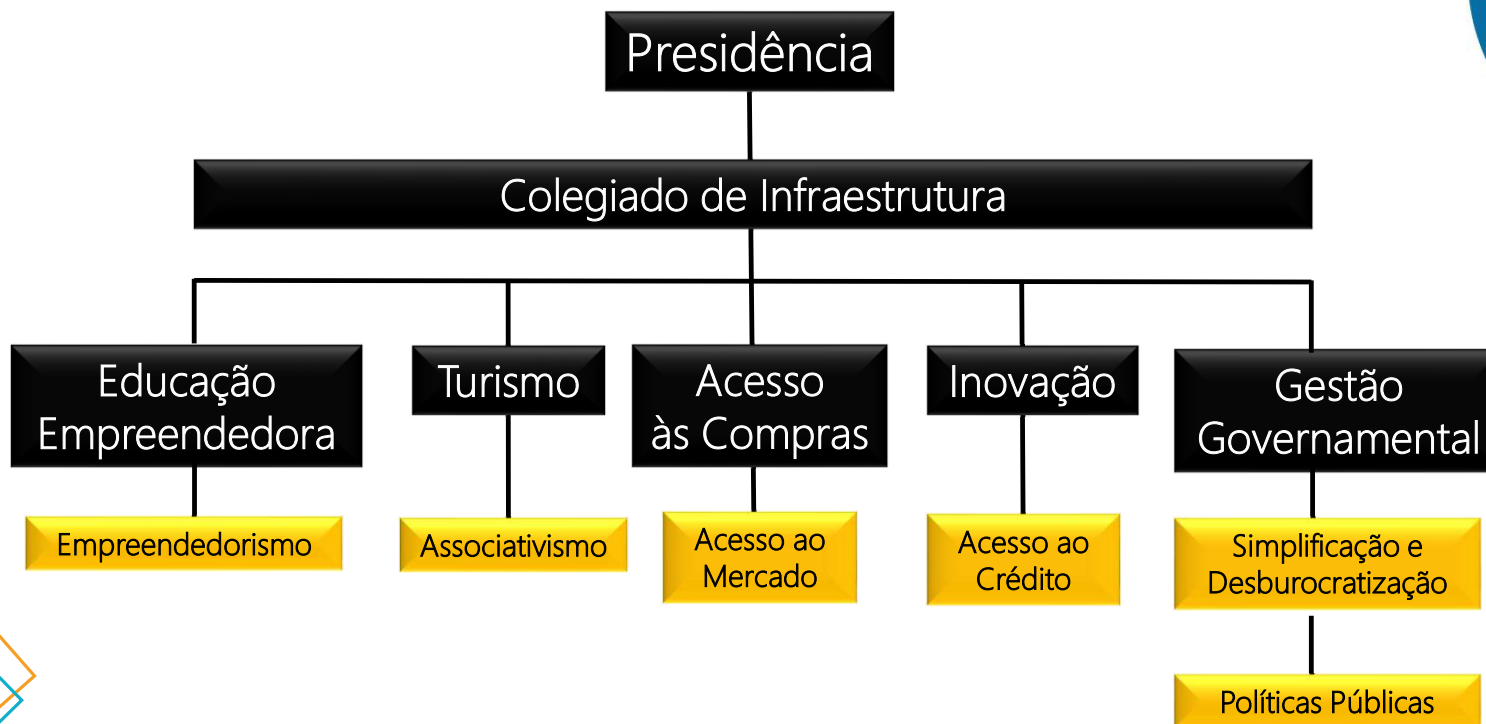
Presidência

Colegiado de Infraestrutura

Educação Empreendedora

Empreendedorismo

Turismo

Associativismo

Acesso às Compras

Acesso ao Mercado

Inovação

Acesso ao Crédito

Gestão Governamental

Simplificação e Desburocratização

Políticas Públicas